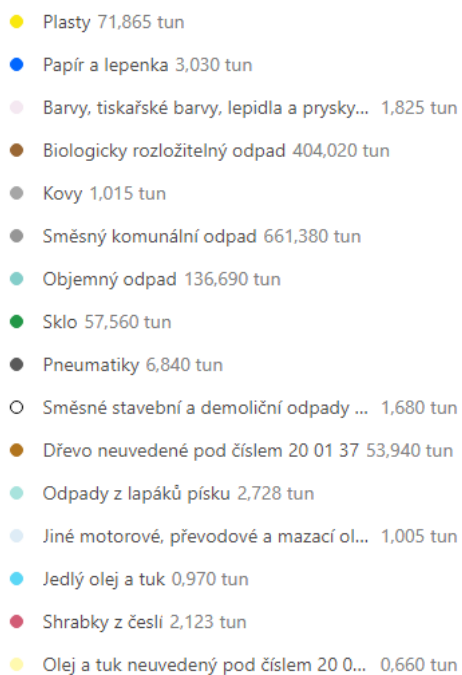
Plasty 71,865 tun

Papír a lepenka 3,030 tun

Barvy, tiskařské barvy, lepidla a prysky... 1,825 tun

Biologicky rozložitelný odpad 404,020 tun

Kovy 1,015 tun

Směsný komunální odpad 661,380 tun

Objemný odpad 136,690 tun

Sklo 57,560 tun

Pneumatiky 6,840 tun

Směsné stavební a demoliční odpady ... 1,680 tun

Dřevo neuvedené pod číslem 20 01 37 53,940 tun

Odpady z lapáků písku 2,728 tun

Jiné motorové, převodové a mazací ol... 1,005 tun

Jedlý olej a tuk 0,970 tun

Shrabky z česlí 2,123 tun

Olej a tuk neuvedený pod číslem 20 0... 0,660 tun